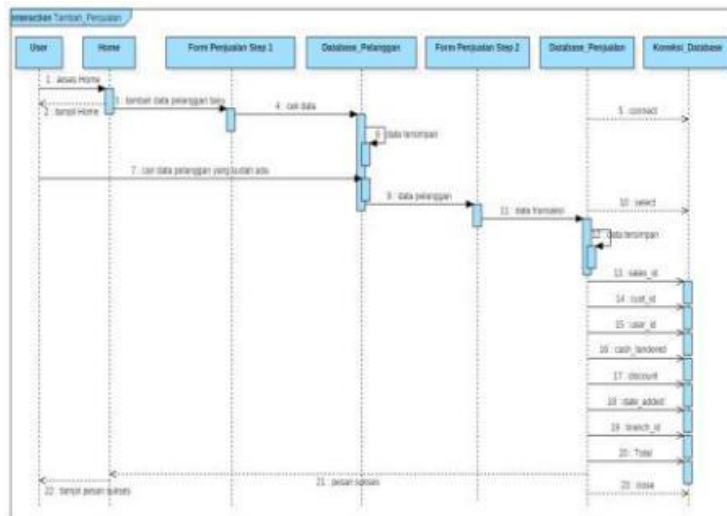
interaction Tambah_Penjualan

User

Home

Form Penjualan Step 1

Database_Pelanggan

Form Penjualan Step 2

Database_Penjualan

Koneksi_Database

1 : akses Home

2 : tampil Home

3 : tambah data pelanggan baru

4 : cek data

5 : connect

6 : data tersimpan

7 : cari data pelanggan yang sudah ada

8 : data pelanggan

10 : select

11 : data transaksi

12 : data tersimpan

13 : sales_id

14 : cust_id

15 : user_id

16 : cash_tendered

17 : discount

18 : date_added

19 : branch_id

20 : Total

21 : pesan sukses

22 : tampil pesan sukses

23 : close